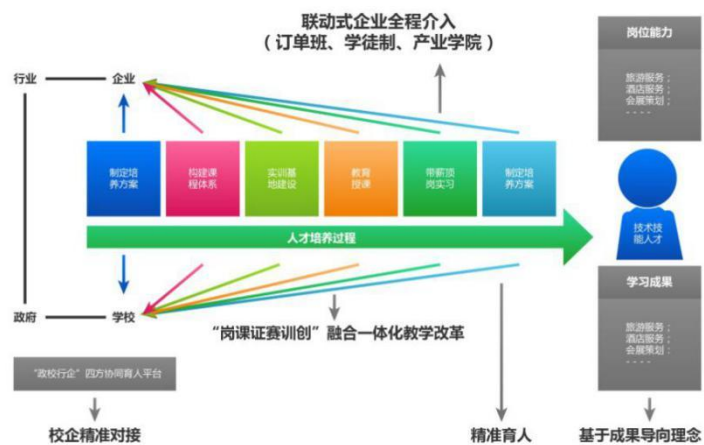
联动式企业全程介入
（订单班、学徒制、产业学院）

岗位能力

旅游服务；
酒店服务；
会展策划；
....

行业
企业

制定培养方案
构建课程体系
实训基地建设
教育授课
带薪顶岗实习
制定培养方案

人才培养过程

技术技能人才

学习成果

旅游服务；
酒店服务；
会展策划；
....

政府
学校

“岗课证赛训创”融合一体化教学改革

“政校行企”四方协同育人平台

校企精准对接

精准育人

基于成果导向理念